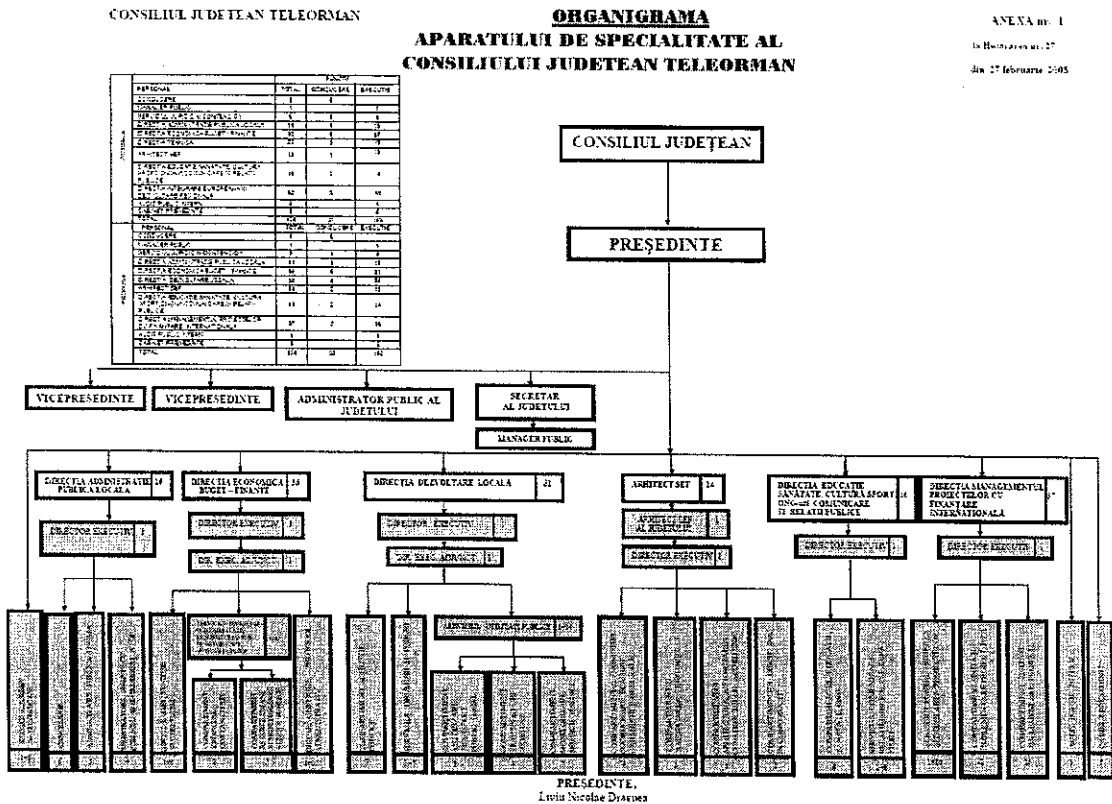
CONSILIUL JUDETEAN TELEORMAN

ORGANIGRAMA
APARATULUI DE SPECIALITATE AL
CONSILIULUI JUDETEAN TELEORMAN

ANEXA nr. 1
la Hotararea nr. 27
din 27 februarie 2005

CONSILIUL JUDEȚEAN

PREȘEDINTE

VICEPREȘEDINTE

VICEPREȘEDINTE

ADMINISTRATOR PUBLIC AL JUDEȚULUI

SECRETAR AL JUDEȚULUI

MANAGER PUBLIC

DIRECȚIA ADMINISTRAȚIE PUBLICĂ LOCALĂ 16

DIRECTOR EXECUTIV 1

DIRECȚIA ECONOMICĂ BUGET - FINANȚE 35

DIRECTOR EXECUTIV 1

DIR. EXEC. ADJUNCT 1

DIRECȚIA DEZVOLTARE LOCALĂ 31

DIRECTOR EXECUTIV 1

DIR. EXEC. ADJUNCT 1

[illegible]

ARHITECT ȘEF 24

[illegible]

DIRECȚIA EXECUTIVĂ 1

DIRECȚIA EDUCAȚIE SĂNĂTATE, CULTURĂ SPORT, ONG-uri, COMUNICARE ȘI RELAȚII PUBLICE

DIRECTOR EXECUTIV 1

DIRECȚIA MANAGEMENTUL PROIECTELOR CU FINANȚARE INTERNAȚIONALĂ

DIRECTOR EXECUTIV 1

PREȘEDINTE,
Liviu Nicolae Dragnea